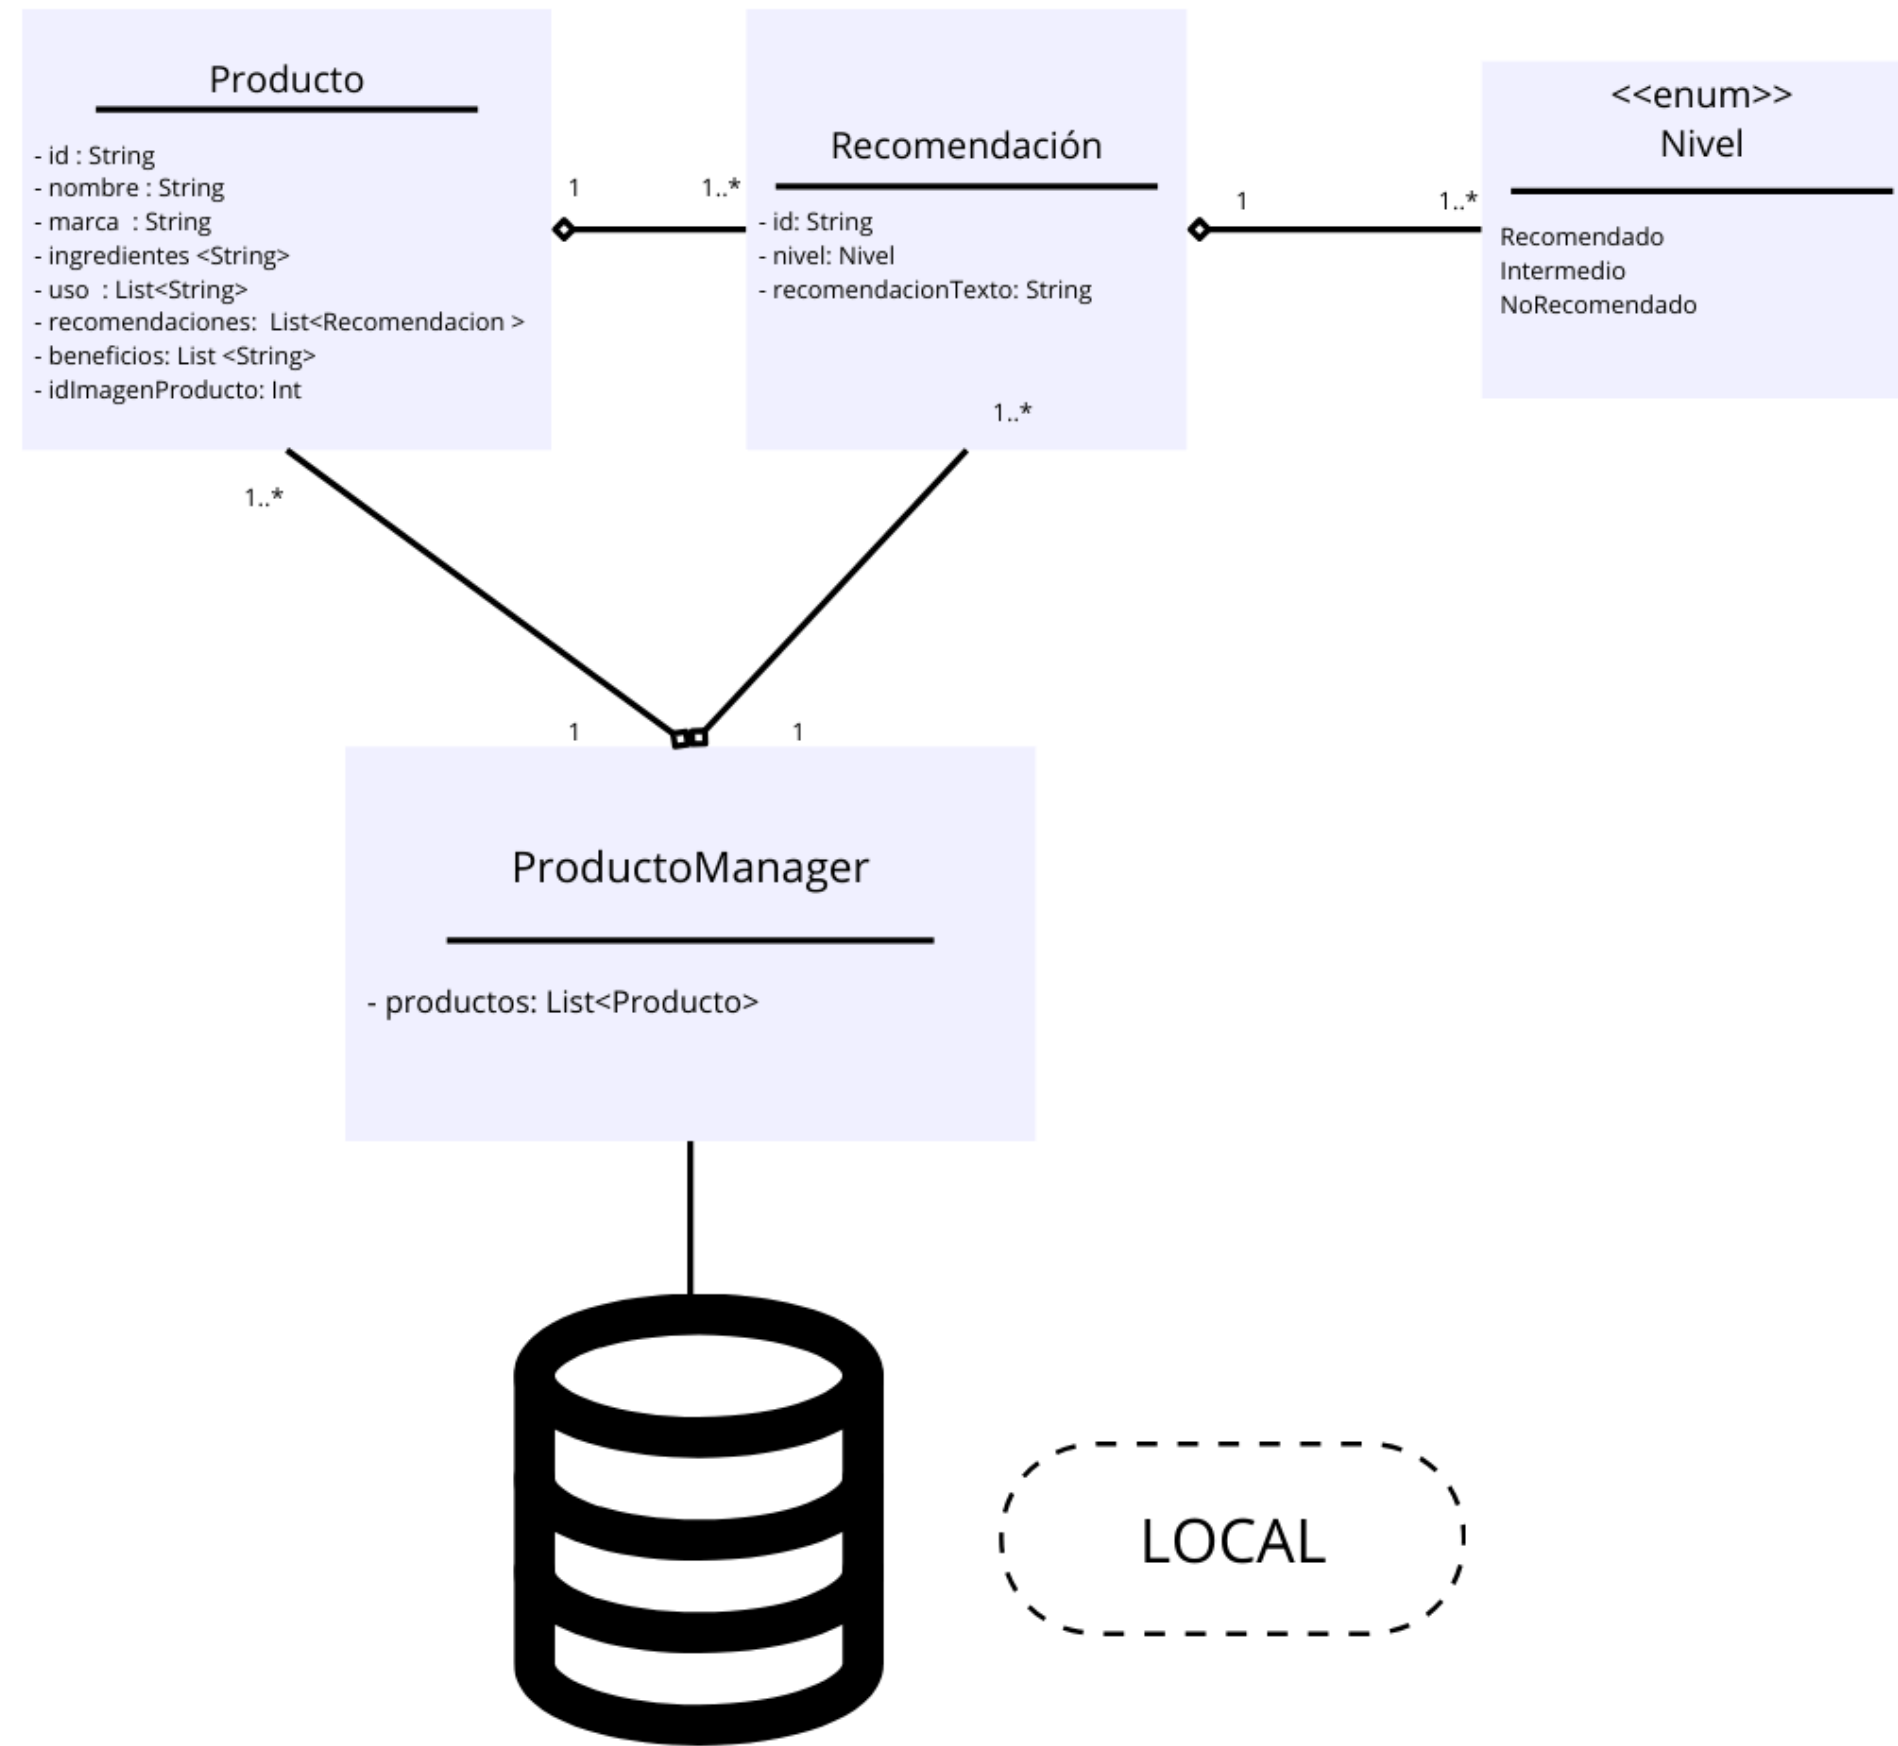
Producto

- id : String
- nombre : String
- marca : String
- ingredientes <String>
- uso : List<String>
- recomendaciones: List<Recomendacion >
- beneficios: List <String>
- idImagenProducto: Int

1

1..*

Recomendación

- id: String
- nivel: Nivel
- recomendacionTexto: String

1

1..*

<<enum>>
Nivel

Recomendado
Intermedio
NoRecomendado

1..*

1..*

1

1

ProductoManager

- productos: List<Producto>

LOCAL